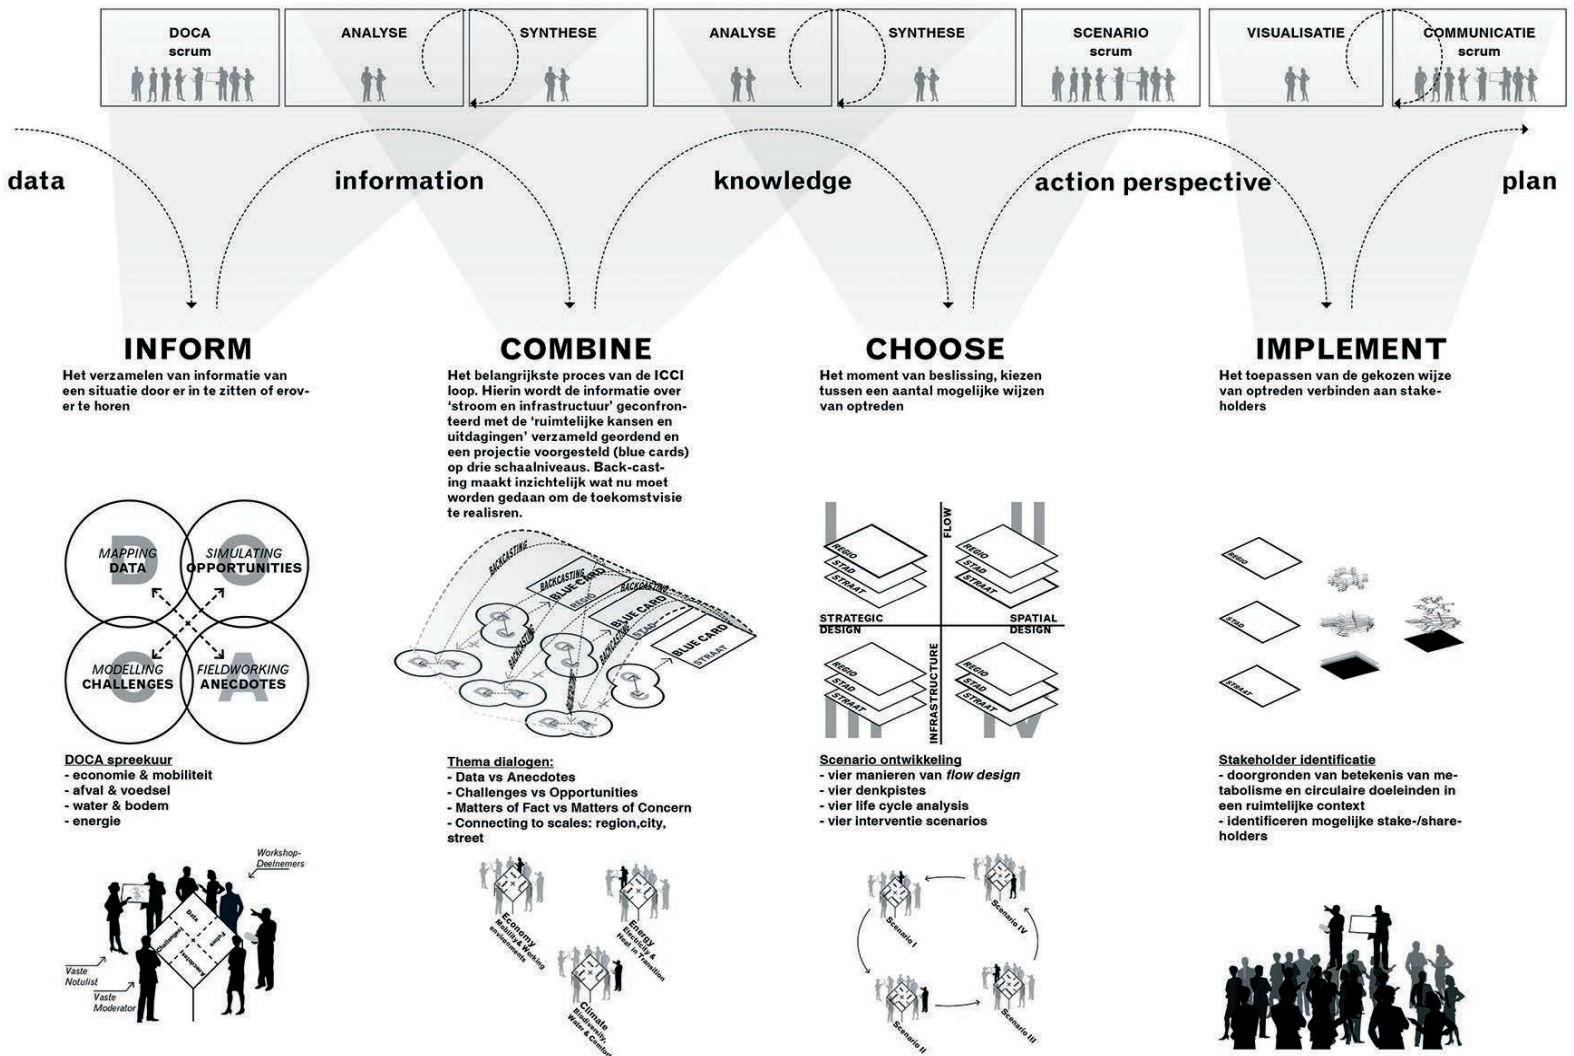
DOCA
scrum

ANALYSE

SYNTHESE

ANALYSE

SYNTHESE

SCENARIO
scrum

VISUALISATIE

COMMUNICATIE
scrum

data information knowledge action perspective plan

INFORM
Het verzamelen van informatie van een situatie door er in te zitten of erover te horen

MAPPING DATA
SIMULATING OPPORTUNITIES
MODELLING CHALLENGES
FIELDWORKING ANECDOTES

DOCA spreekuur
- economie & mobiliteit
- afval & voedsel
- water & bodem
- energie

Workshop-Deelnemers
Vaste Notulist
Vaste Moderator

COMBINE
Het belangrijkste proces van de ICCI loop. Hierin wordt de informatie over 'stroom en infrastructuur' geconfronteerd met de 'ruimtelijke kansen en uitdagingen' verzameld geordend en een projectie voorgesteld (blue cards) op drie schaalniveaus. Back-casting maakt inzichtelijk wat nu moet worden gedaan om de toekomstvisie te realisren.

BACKCASTING
BACKCASTING
BLUE CARD
REGIO
BACKCASTING
BLUE CARD
STAD
BLUE CARD
STRAAT

Thema dialogen:
- Data vs Anecdotes
- Challenges vs Opportunities
- Matters of Fact vs Matters of Concern
- Connecting to scales: region,city, street

Economy
Mobility & Working environments
Energy
Electricity & Heat in Transition
Climate
Biodiversity, Water & Comfort

CHOOSE
Het moment van beslissing, kiezen tussen een aantal mogelijke wijzen van optreden

FLOW
REGIO
STAD
STRAAT
STRATEGIC DESIGN
SPATIAL DESIGN
INFRASTRUCTURE

Scenario ontwikkeling
- vier manieren van *flow design*
- vier denkpistes
- vier life cycle analysis
- vier interventie scenarios

Scenario I
Scenario IV
Scenario II
Scenario III

IMPLEMENT
Het toepassen van de gekozen wijze van optreden verbinden aan stakeholders

REGIO
STAD
STRAAT

Stakeholder identificatie
- doorgronden van betekenis van metabolisme en circulaire doeleinden in een ruimtelijke context
- identificeren mogelijke stake-/shareholders